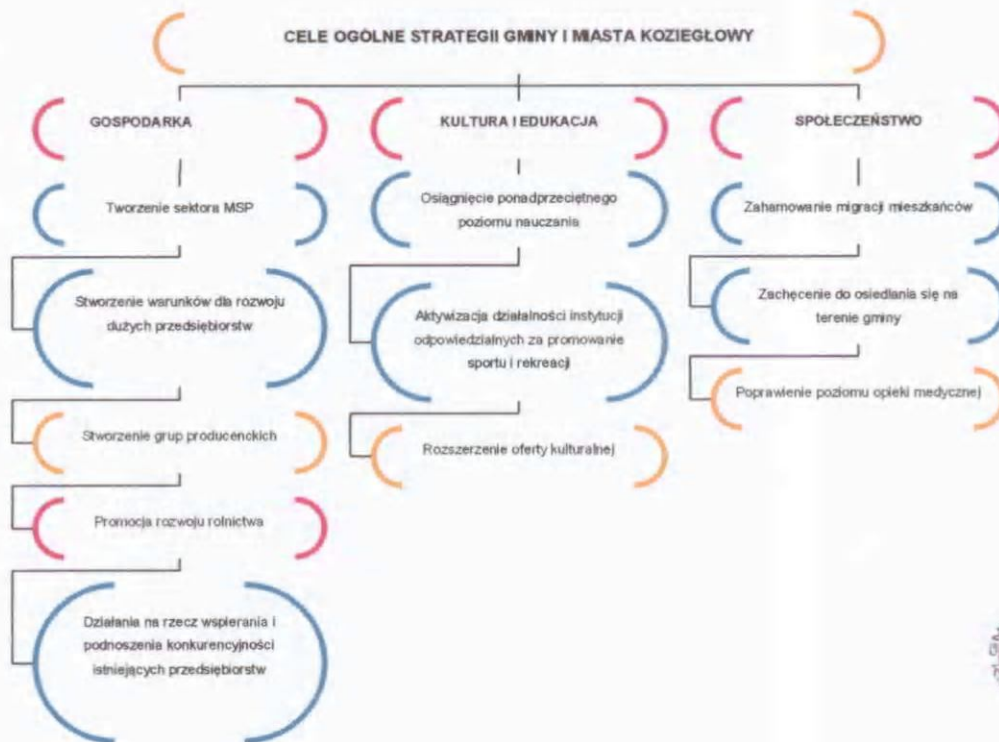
CELE OGÓLNE STRATEGII GMINY I MIASTA KOZIEGŁOWY

GOSPODARKA

Tworzenie sektora MSP

Stworzenie warunków dla rozwoju dużych przedsiębiorstw

Stworzenie grup producenckich

Promocja rozwoju rolnictwa

Działania na rzecz wspierania i podnoszenia konkurencyjności istniejących przedsiębiorstw

KULTURA I EDUKACJA

Osiągnięcie ponadprzeciętnego poziomu nauczania

Aktywizacja działalności instytucji odpowiedzialnych za promowanie sportu i rekreacji

Rozszerzenie oferty kulturalnej

SPOŁECZEŃSTWO

Zahamowanie migracji mieszkańców

Zachęcenie do osiedlania się na terenie gminy

Poprawienie poziomu opieki medycznej

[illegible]